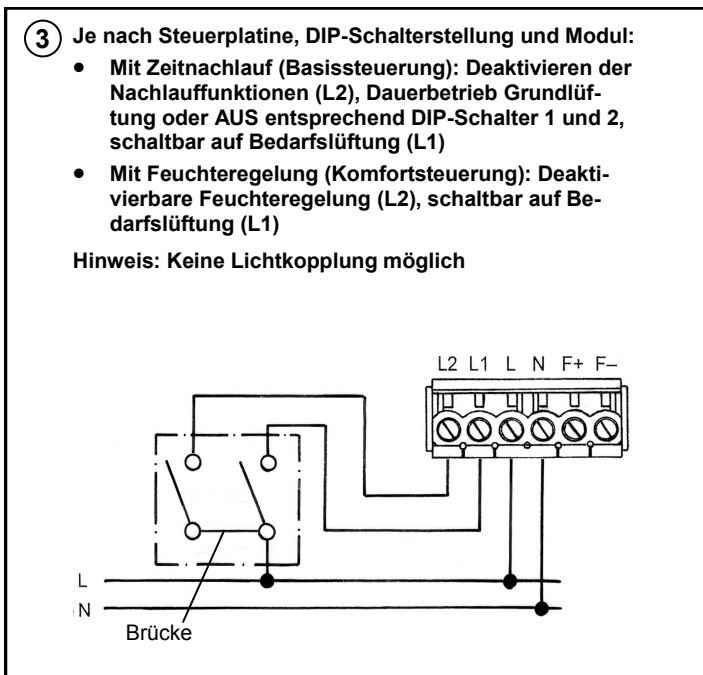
③ Je nach Steuerplatine, DIP-Schalterstellung und Modul:

- Mit Zeitnachlauf (Basissteuerung): Deaktivieren der Nachlauffunktionen (L2), Dauerbetrieb Grundlüftung oder AUS entsprechend DIP-Schalter 1 und 2, schaltbar auf Bedarfslüftung (L1)
- Mit Feuchteregelung (Komfortsteuerung): Deaktivierbare Feuchteregelung (L2), schaltbar auf Bedarfslüftung (L1)

Hinweis: Keine Lichtkopplung möglich

L2 L1 L N F+ F–

L
N
Brücke